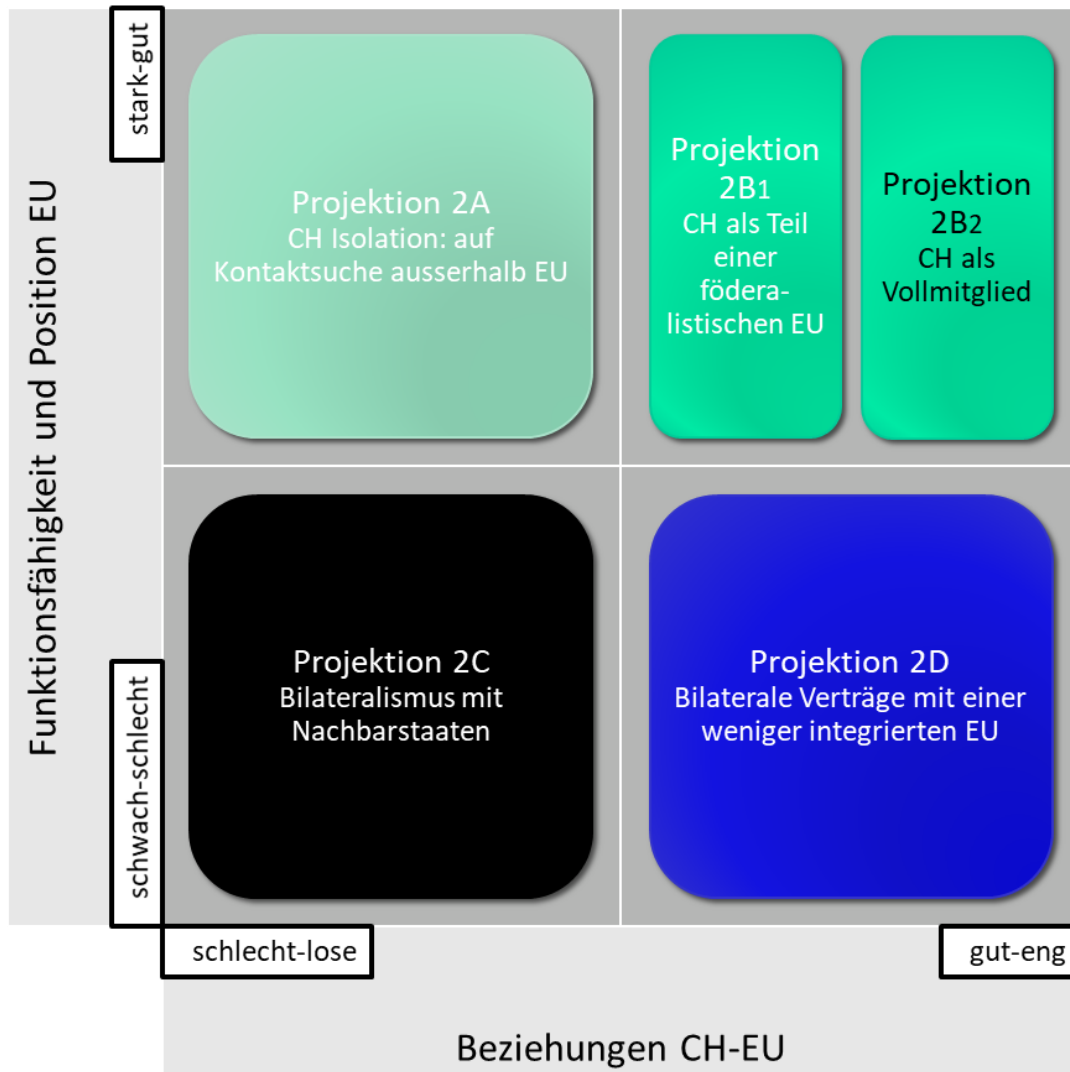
Funktionsfähigkeit und Position EU

stark-gut

Projektion 2A
CH Isolation: auf Kontaktsuche ausserhalb EU

Projektion $2B_1$
CH als Teil einer föderalistischen EU

Projektion $2B_2$
CH als Vollmitglied

schwach-schlecht

Projektion 2C
Bilateralismus mit Nachbarstaaten

Projektion 2D
Bilaterale Verträge mit einer weniger integrierten EU

schlecht-lose

gut-eng

Beziehungen CH-EU